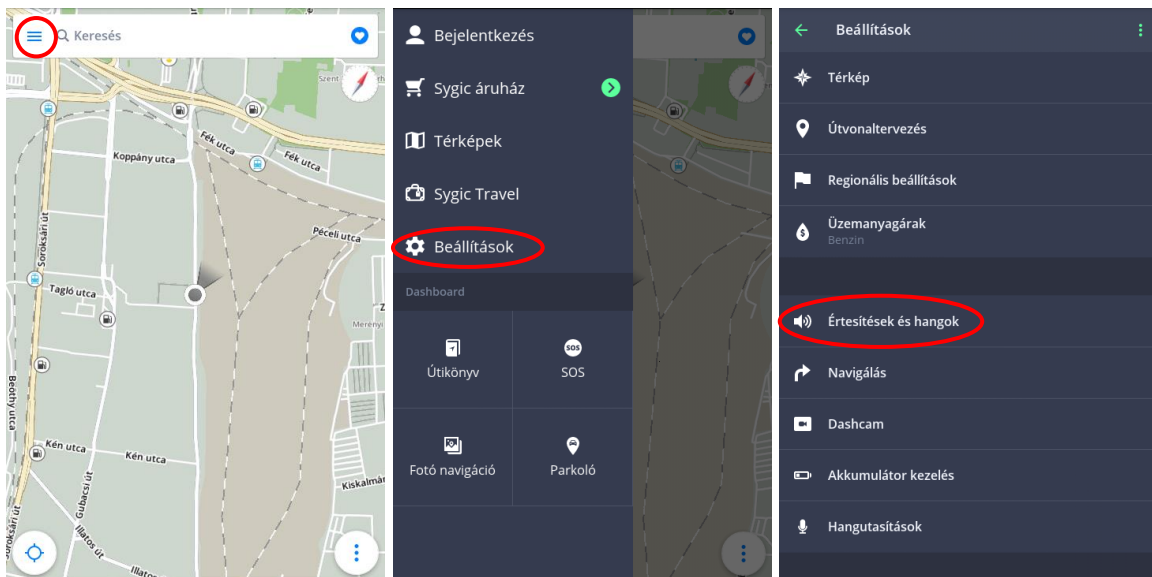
Keresés

Szent

Koppány utca

Fék utca

Fék utca

Soroksári út

Péceli utca

Tagló utca

Merenyi

Bethy utca

Kén utca

Kén utca

Gubacsi út

Illatos út

Soroksári út

Kiskalmár

Bejelentkezés

Sygic áruház

Térképek

Sygic Travel

Beállítások

Dashboard

Útikönyv

SOS

SOS

Fotó navigáció

Parkoló

Beállítások

Térkép

Útvonaltervezés

Regionális beállítások

Üzemanyagárak
Benzin

Értesítések és hangok

Navigálás

Dashcam

Akkumulátor kezelés

Hangutasítások